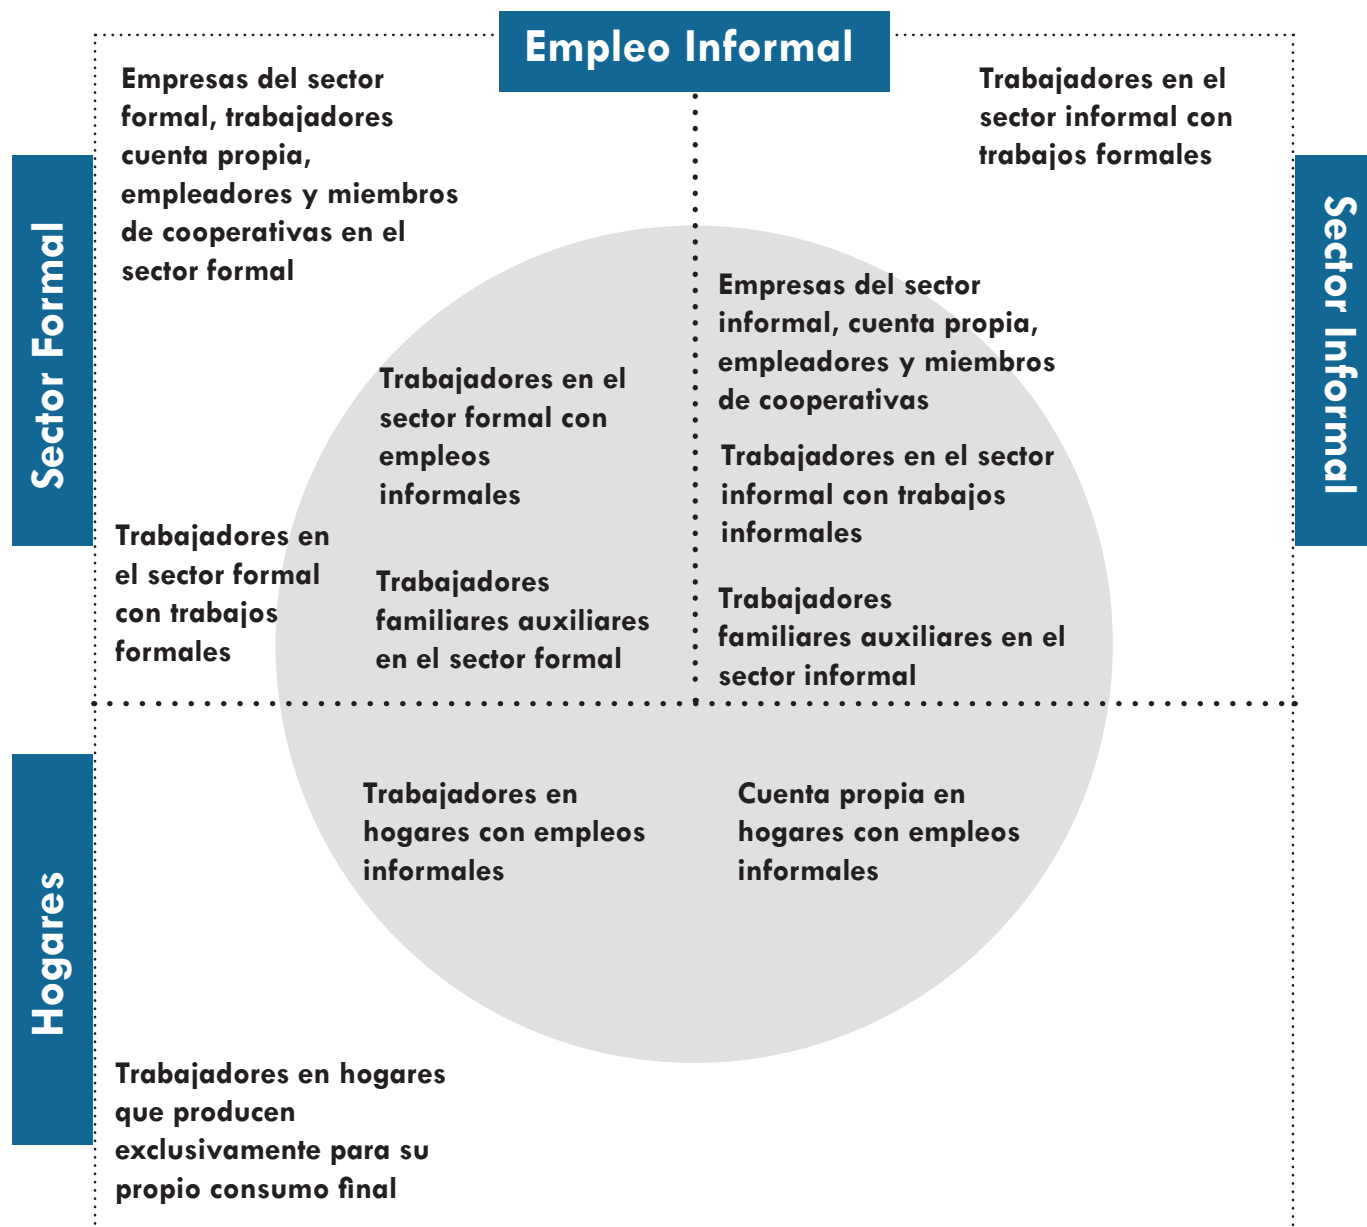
Empleo Informal

Empresas del sector formal, trabajadores cuenta propia, empleadores y miembros de cooperativas en el sector formal

Trabajadores en el sector informal con trabajos formales

Sector Formal

Sector Informal

Trabajadores en el sector formal con empleos informales

Empresas del sector informal, cuenta propia, empleadores y miembros de cooperativas

Trabajadores en el sector informal con trabajos informales

Trabajadores en el sector formal con trabajos formales

Trabajadores familiares auxiliares en el sector formal

Trabajadores familiares auxiliares en el sector informal

Hogares

Trabajadores en hogares con empleos informales

Cuenta propia en hogares con empleos informales

Trabajadores en hogares que producen exclusivamente para su propio consumo final